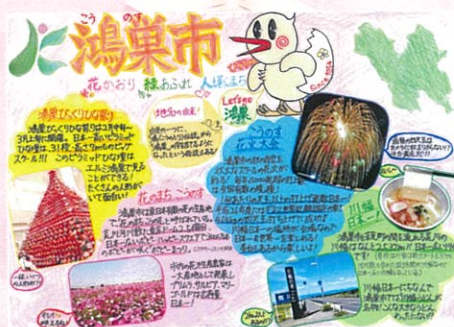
こうのす
鴻巣市

花かおり 緑あふれ 人輝くまち

Let's go 鴻巣

鴻巣びっくりひな祭り

鴻巣びっくりひな祭りは、毎年2月上旬から開催。日本一高いピラミッドひな壇は、31段、高さ7m以上のピラミッド! このピラミッドひな壇はエルミ鴻巣で見ることができます。たくさんの人形が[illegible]

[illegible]の由来

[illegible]

こうのす花火大会

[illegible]

花のまち こうのす

鴻巣市は花の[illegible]

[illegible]

川幅日本一

鴻巣市吉見町間の荒川の川幅が日本一! 日本一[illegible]

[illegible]

川幅日本一にちなんで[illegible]